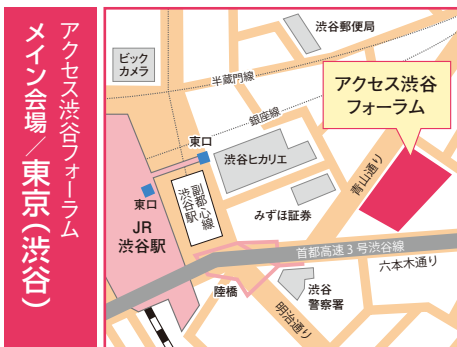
アクセス渋谷フォーラム
メイン会場／東京（渋谷）

渋谷郵便局
ビックカメラ
半蔵門線
アクセス渋谷フォーラム
銀座線
東口
渋谷ヒカリエ
副都心線渋谷駅
青山通り
東口
JR渋谷駅
みずほ証券
首都高速３号渋谷線
六本木通り
陸橋
渋谷警察署
明治通り